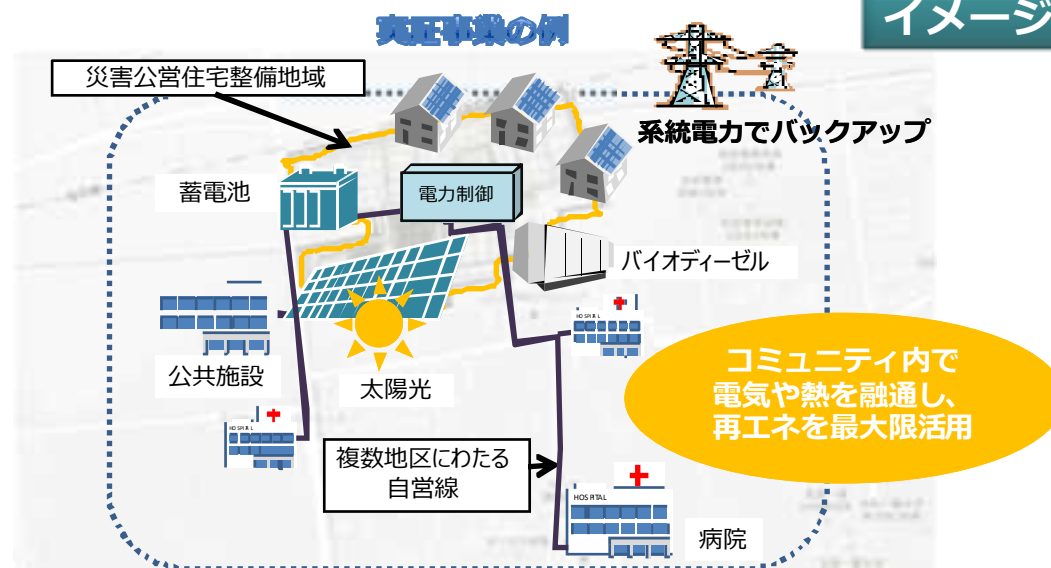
実証事業の例

イメージ

災害公営住宅整備地域

系統電力でバックアップ

蓄電池

電力制御

バイオディーゼル

公共施設

太陽光

HOSPITAL

HOSPITAL

コミュニティ内で
電気や熱を融通し、
再エネを最大限活用

複数地区にわたる
自営線

HOSPITAL

病院